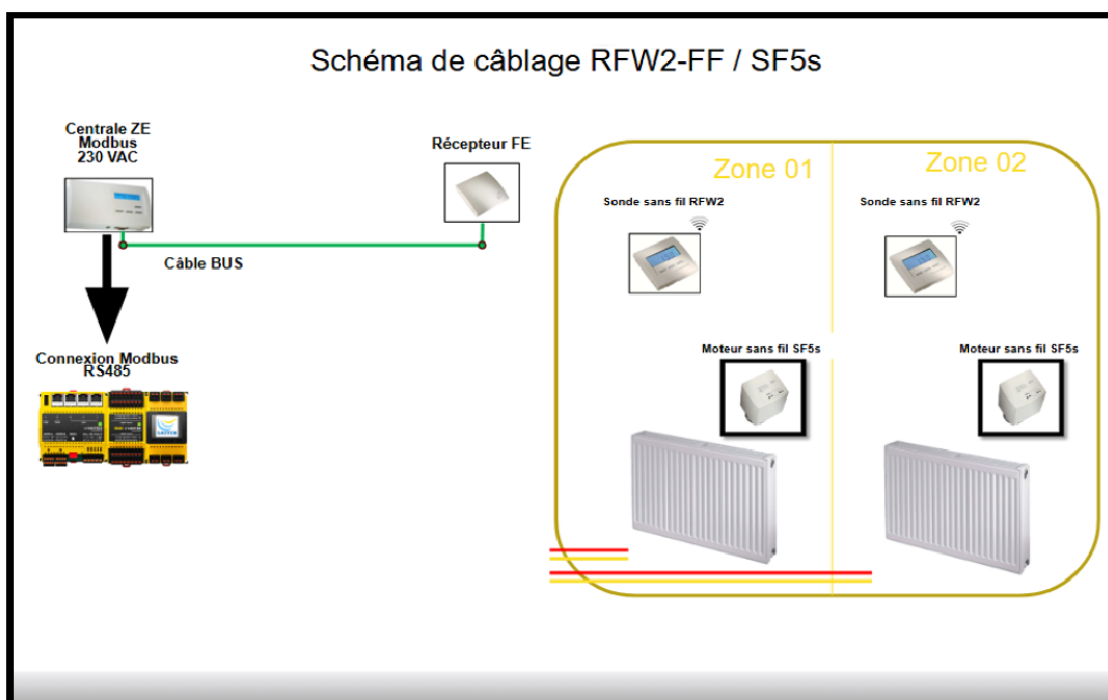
Schéma de câblage RFW2-FF / SF5s

Centrale ZE
Modbus
230 VAC

Récepteur FE

Câble BUS

Connexion Modbus
RS485

Zone 01

Zone 02

Sonde sans fil RFW2

Sonde sans fil RFW2

Moteur sans fil SF5s

Moteur sans fil SF5s